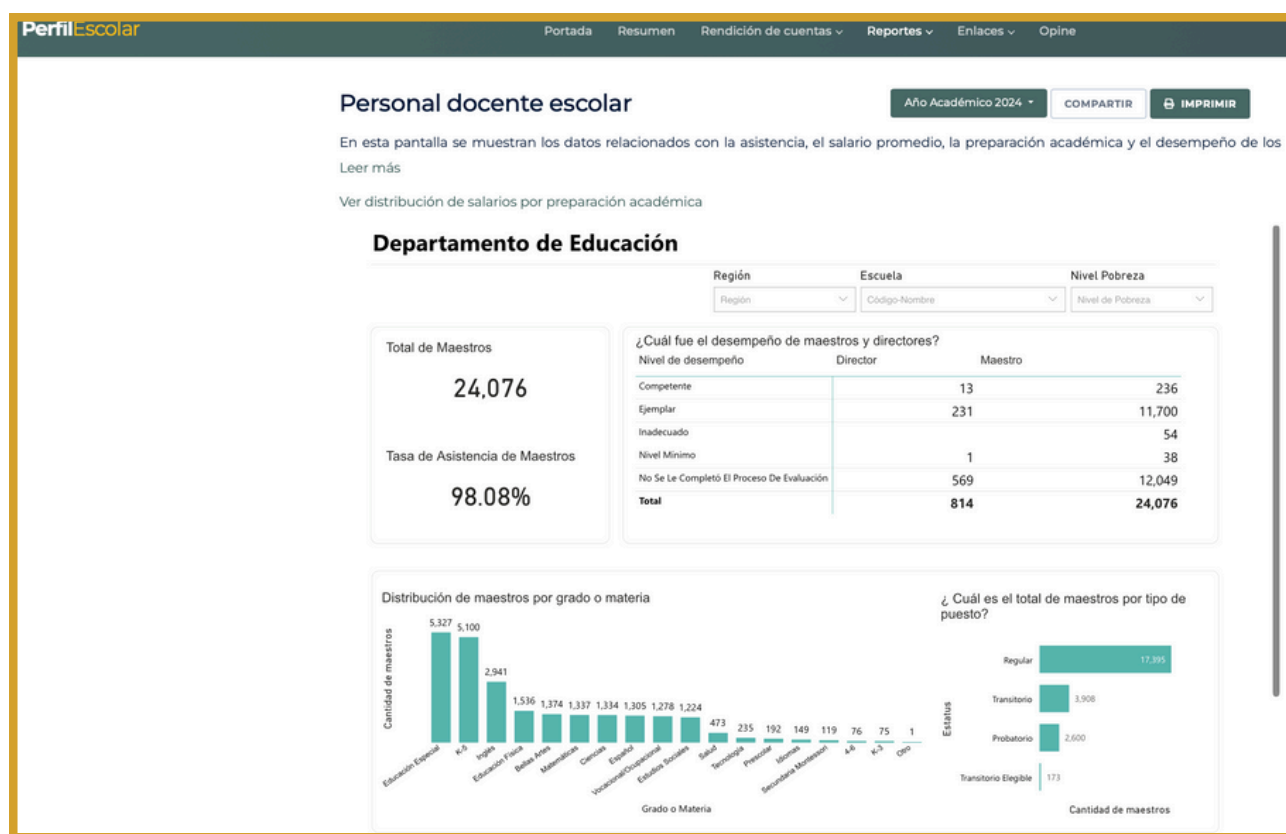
PerfilEscolar

Portada Resumen Rendición de cuentas Reportes Enlaces Opine

Personal docente escolar

Año Académico 2024 COMPARTIR IMPRIMIR

En esta pantalla se muestran los datos relacionados con la asistencia, el salario promedio, la preparación académica y el desempeño de los

Leer más

Ver distribución de salarios por preparación académica

Departamento de Educación

Región
Región

Escuela
Código-Nombre

Nivel Pobreza
Nivel de Pobreza

Total de Maestros

24,076

Tasa de Asistencia de Maestros

98.08%

¿Cuál fue el desempeño de maestros y directores?

| Nivel de desempeño | Director | Maestro |
|---|---|---|
| Competente | 13 | 236 |
| Ejemplar | 231 | 11,700 |
| Inadecuado | | 54 |
| Nivel Mínimo | 1 | 38 |
| No Se Le Completó El Proceso De Evaluación | 569 | 12,049 |
| Total | 814 | 24,076 |

Distribución de maestros por grado o materia

Cantidad de maestros

5,327 5,100 2,941 1,536 1,374 1,337 1,334 1,305 1,278 1,224 473 235 192 149 119 76 75 1

Educación Especial K-5 Inglés Educación Física Bellas Artes Matemáticas Ciencias Español Vocacional/Ocupacional Estudios Sociales Salud Tecnología Preescolar Idiomas Secundaria Montessori 4-6 K-3 Otro

Grado o Materia

¿ Cuál es el total de maestros por tipo de puesto?

Estatus

Regular 17,395
Transitorio 3,908
Probatorio 2,600
Transitorio Elegible 173

Cantidad de maestros